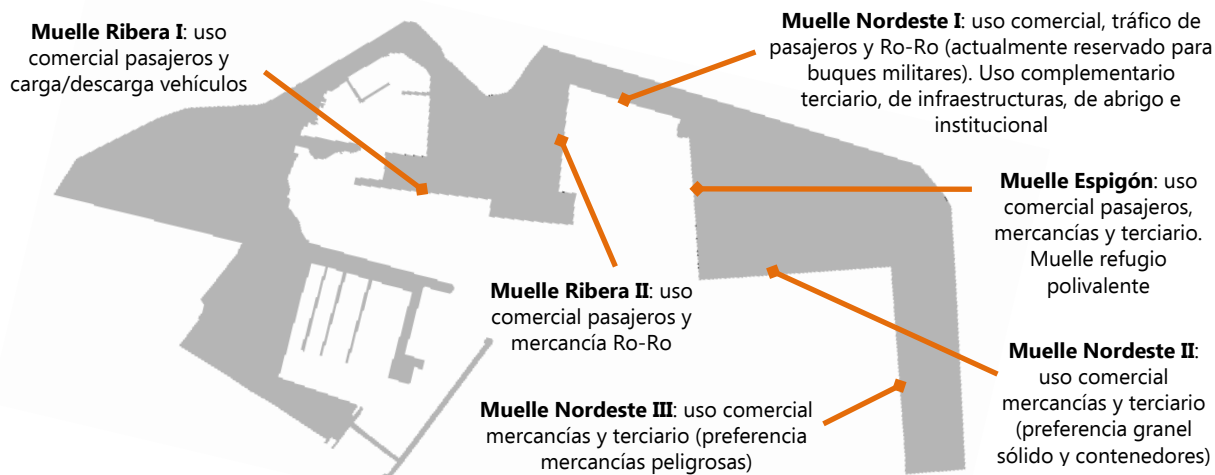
**Muelle Ribera I**: uso comercial pasajeros y carga/descarga vehículos

**Muelle Nordeste I**: uso comercial, tráfico de pasajeros y Ro-Ro (actualmente reservado para buques militares). Uso complementario terciario, de infraestructuras, de abrigo e institucional

**Muelle Espigón**: uso comercial pasajeros, mercancías y terciario. Muelle refugio polivalente

**Muelle Ribera II**: uso comercial pasajeros y mercancía Ro-Ro

**Muelle Nordeste II**: uso comercial mercancías y terciario (preferencia granel sólido y contenedores)

**Muelle Nordeste III**: uso comercial mercancías y terciario (preferencia mercancías peligrosas)